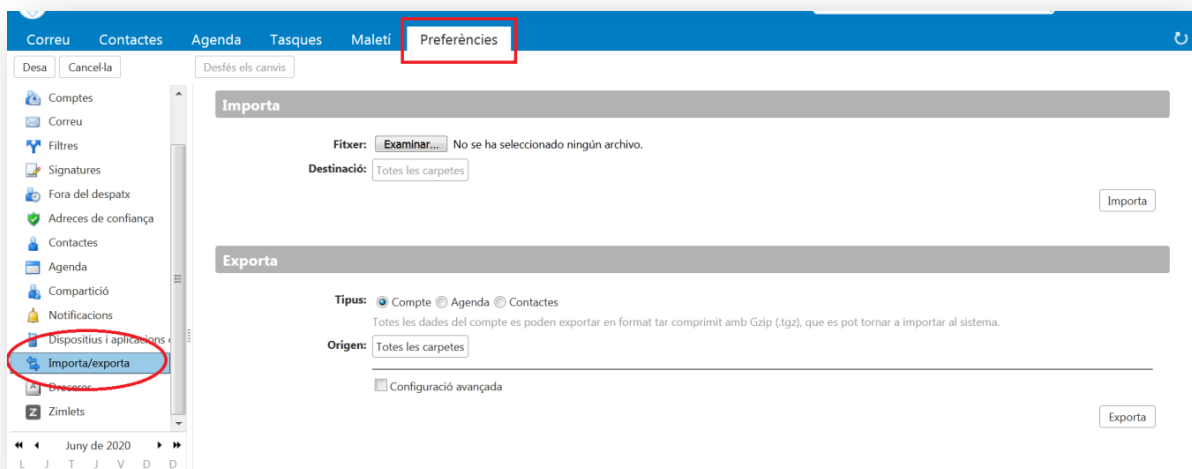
Correu Contactes Agenda Tasques Maletí Preferències

Desa Cancel·la Desfés els canvis

Comptes
Correu
Filtres
Signatures
Fora del despatx
Adreces de confiança
Contactes
Agenda
Compartició
Notificacions
Dispositius i aplicacions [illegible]
Importa/exporta
Dreceres
Zimlets

June de 2020
L J T J V D D

Importa

Fitxer: Examinar... No se ha seleccionado ningún archivo.
Destinació: Totes les carpetes

Importa

Exporta

Tipus: Compte Agenda Contactes
Totes les dades del compte es poden exportar en format tar comprimit amb Gzip (.tgz), que es pot tornar a importar al sistema.
Origen: Totes les carpetes

Configuració avançada

Exporta